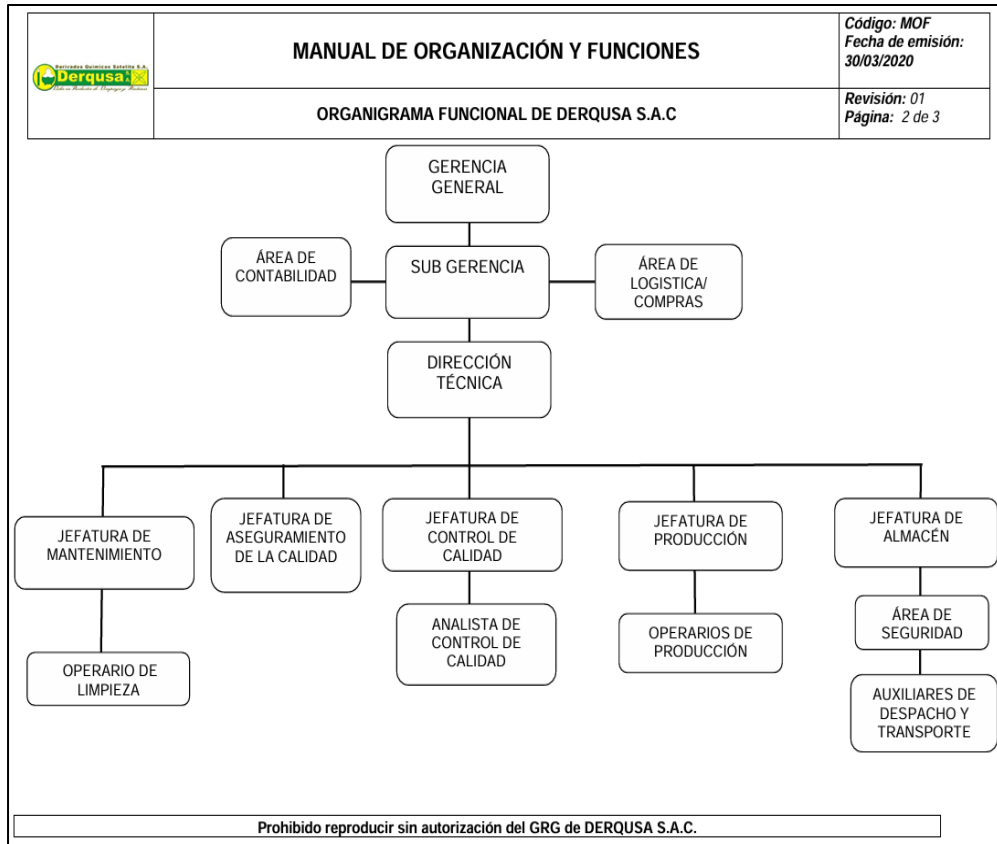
Derivados Químicos Satelite S.A.
Derqusa

MANUAL DE ORGANIZACIÓN Y FUNCIONES

Código: MOF
Fecha de emisión: 30/03/2020

ORGANIGRAMA FUNCIONAL DE DERQUSA S.A.C

Revisión: 01
Página: 2 de 3

GERENCIA GENERAL

ÁREA DE CONTABILIDAD

SUB GERENCIA

ÁREA DE LOGISTICA/ COMPRAS

DIRECCIÓN TÉCNICA

JEFATURA DE MANTENIMIENTO

JEFATURA DE ASEGURAMIENTO DE LA CALIDAD

JEFATURA DE CONTROL DE CALIDAD

JEFATURA DE PRODUCCIÓN

JEFATURA DE ALMACÉN

OPERARIO DE LIMPIEZA

ANALISTA DE CONTROL DE CALIDAD

OPERARIOS DE PRODUCCIÓN

ÁREA DE SEGURIDAD

AUXILIARES DE DESPACHO Y TRANSPORTE

Prohibido reproducir sin autorización del GRG de DERQUSA S.A.C.